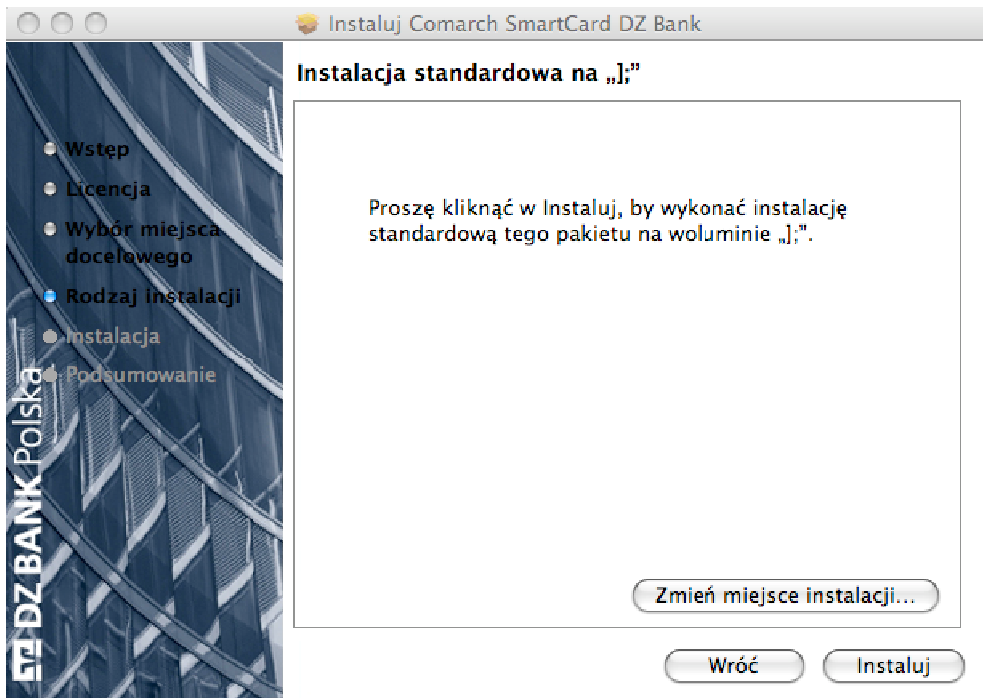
Instaluj Comarch SmartCard DZ Bank

Wstęp
Licencja
Wybór miejsca docelowego
Rodzaj instalacji
Instalacja
Podsumowanie

DZ BANK Polska

Instalacja standardowa na „];"

Proszę kliknąć w Instaluj, by wykonać instalację standardową tego pakietu na woluminie „];".

Zmień miejsce instalacji...

Wróć

Instaluj